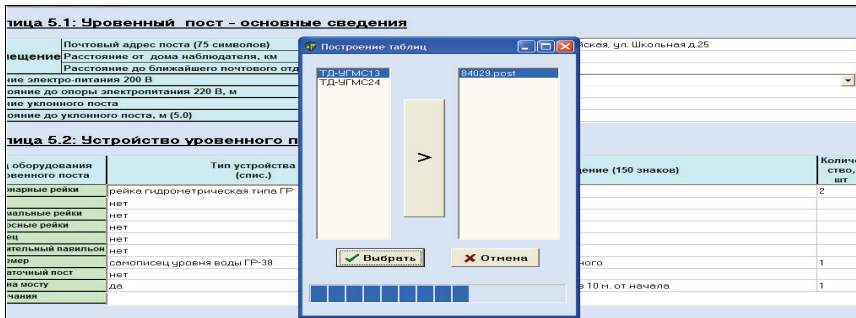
лица 5.1: Уровенный пост - основные сведения

мещение | Почтовый адрес поста (75 символов) | ская, ул. Школьная д.25
Расстояние от дома наблюдателя, км
Расстояние до ближайшего почтового отд
ние электро-питания 200 В
ояние до опоры электропитания 220 В, м
ние уклонного поста
ояние до уклонного поста, м (5.0)

лица 5.2: Устройство уровенного п

| оборудования уровенного поста | Тип устройства (спис.) | дение (150 знаков) | Количество, шт |
|---|---|---|---|
| онарные рейки | рейка гидрометрическая типа ГР | | 2 |
| | нет | | |
| иальные рейки | нет | | |
| осные рейки | нет | | |
| ец | нет | | |
| ительный павильон | нет | | |
| емер | самописец уровня воды ГР-38 | ного | 1 |
| аточный пост | нет | | |
| на мосту | да | е 10 м. от начала | 1 |
| чания | | | |

Построение таблиц

ТД-УГМС13
ТД-УГМС24

>

84029.post

Выбрать
Отмена